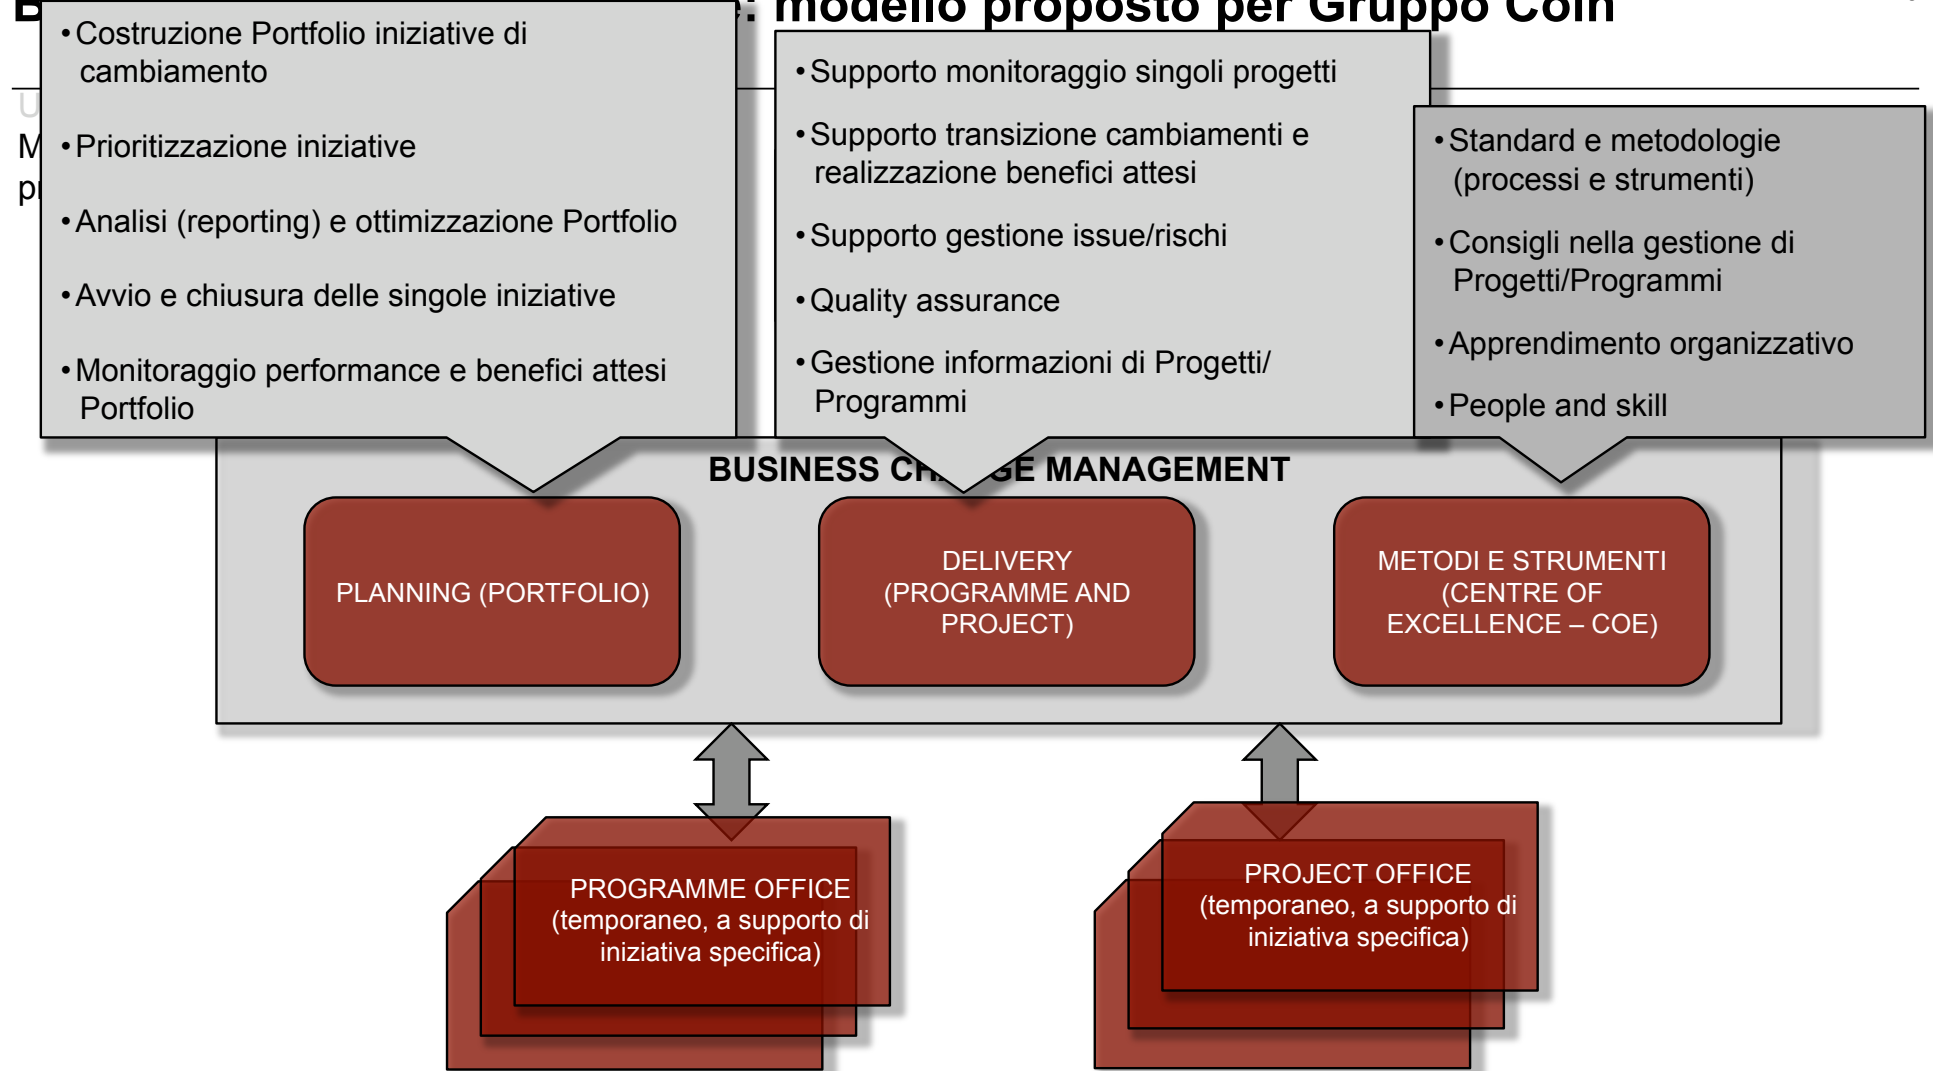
B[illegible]: modello proposto per Gruppo Coin

U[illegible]
M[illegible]
p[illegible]

• Costruzione Portfolio iniziative di cambiamento

• Prioritizzazione iniziative

• Analisi (reporting) e ottimizzazione Portfolio

• Avvio e chiusura delle singole iniziative

• Monitoraggio performance e benefici attesi Portfolio

• Supporto monitoraggio singoli progetti

• Supporto transizione cambiamenti e realizzazione benefici attesi

• Supporto gestione issue/rischi

• Quality assurance

• Gestione informazioni di Progetti/ Programmi

• Standard e metodologie (processi e strumenti)

• Consigli nella gestione di Progetti/Programmi

• Apprendimento organizzativo

• People and skill

BUSINESS CH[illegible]GE MANAGEMENT

PLANNING (PORTFOLIO)

DELIVERY (PROGRAMME AND PROJECT)

METODI E STRUMENTI (CENTRE OF EXCELLENCE – COE)

PROGRAMME OFFICE (temporaneo, a supporto di iniziativa specifica)

PROJECT OFFICE (temporaneo, a supporto di iniziativa specifica)